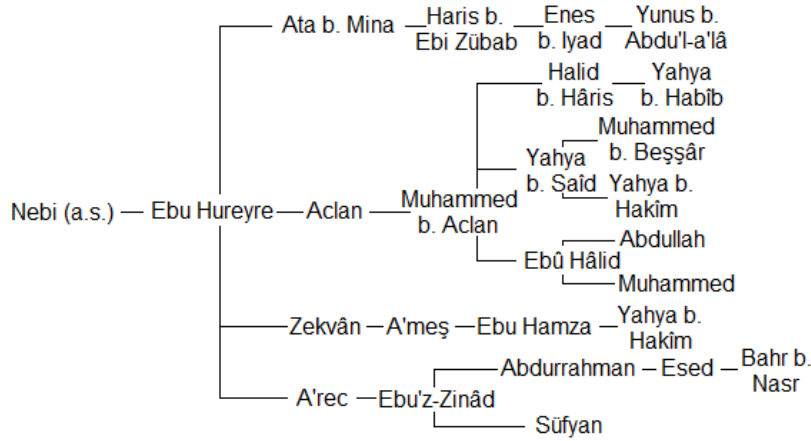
Nebi (a.s.) — Ebu Hureyre — Ata b. Mina — Haris b. Ebi Zübab — Enes b. Iyad — Yunus b. Abdu'l-a'lâ

Aclan — Muhammed b. Aclan — Halid b. Hâris — Yahya b. Habîb

Yahya b. Saîd — Muhammed b. Beşşâr

Yahya b. Hakîm

Ebû Hâlid — Abdullah

Muhammed

Zekvân — A'meş — Ebu Hamza — Yahya b. Hakîm

A'rec — Ebu'z-Zinâd — Abdurrahman — Esed — Bahr b. Nasr

Süfyan